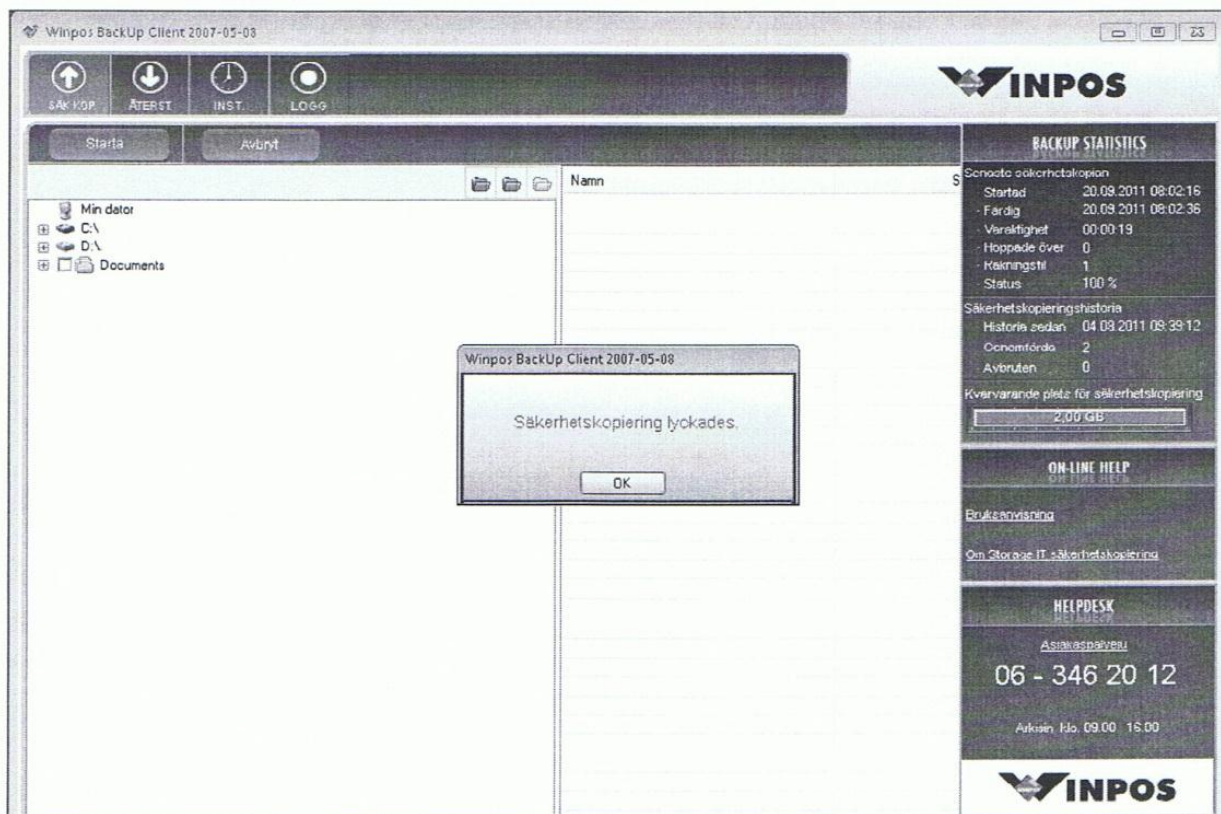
Winpos BackUp Client 2007-05-08

SÄK.KOP. ÅTERST. INST. LOGG

WINPOS

Starta Avbryt

BACKUP STATISTICS

Senaste säkerhetskopian
Startad 20.09.2011 08:02:16
Färdig 20.09.2011 08:02:36
Varaktighet 00:00:19
Hoppade över 0
Räkningstil 1
Status 100 %

Säkerhetskopieringshistoria
Historia sedan 04.08.2011 09:39:12
Oenomförda 2
Avbruten 0

Kvarvarande plats för säkerhetskopiering
2,00 GB

ON-LINE HELP

Bruksanvisning

Om Storage IT säkerhetskopiering

HELPDESK

Asiakaspalvelu

06 - 346 20 12

Arkisin klo. 09.00 16.00

WINPOS

Min dator
C:\
D:\
Documents

Namn

S

Winpos BackUp Client 2007-05-08

Säkerhetskopiering lyckades.

OK